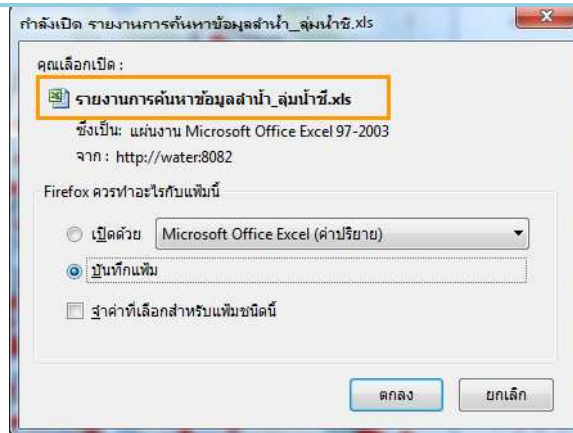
กำลังเปิด รายงานการค้นหาข้อมูลลำน้ำ_ลุ่มน้ำชี.xls

คุณเลือกเปิด :

รายงานการค้นหาข้อมูลลำน้ำ_ลุ่มน้ำชี.xls

ซึ่งเป็น: แผ่นงาน Microsoft Office Excel 97-2003

จาก: http://water:8082

Firefox ควรทำอะไรกับแฟ้มนี้

เปิดด้วย Microsoft Office Excel (ค่าปริยาย)

บันทึกแฟ้ม

จำค่าที่เลือกสำหรับแฟ้มชนิดนี้

ตกลง ยกเลิก